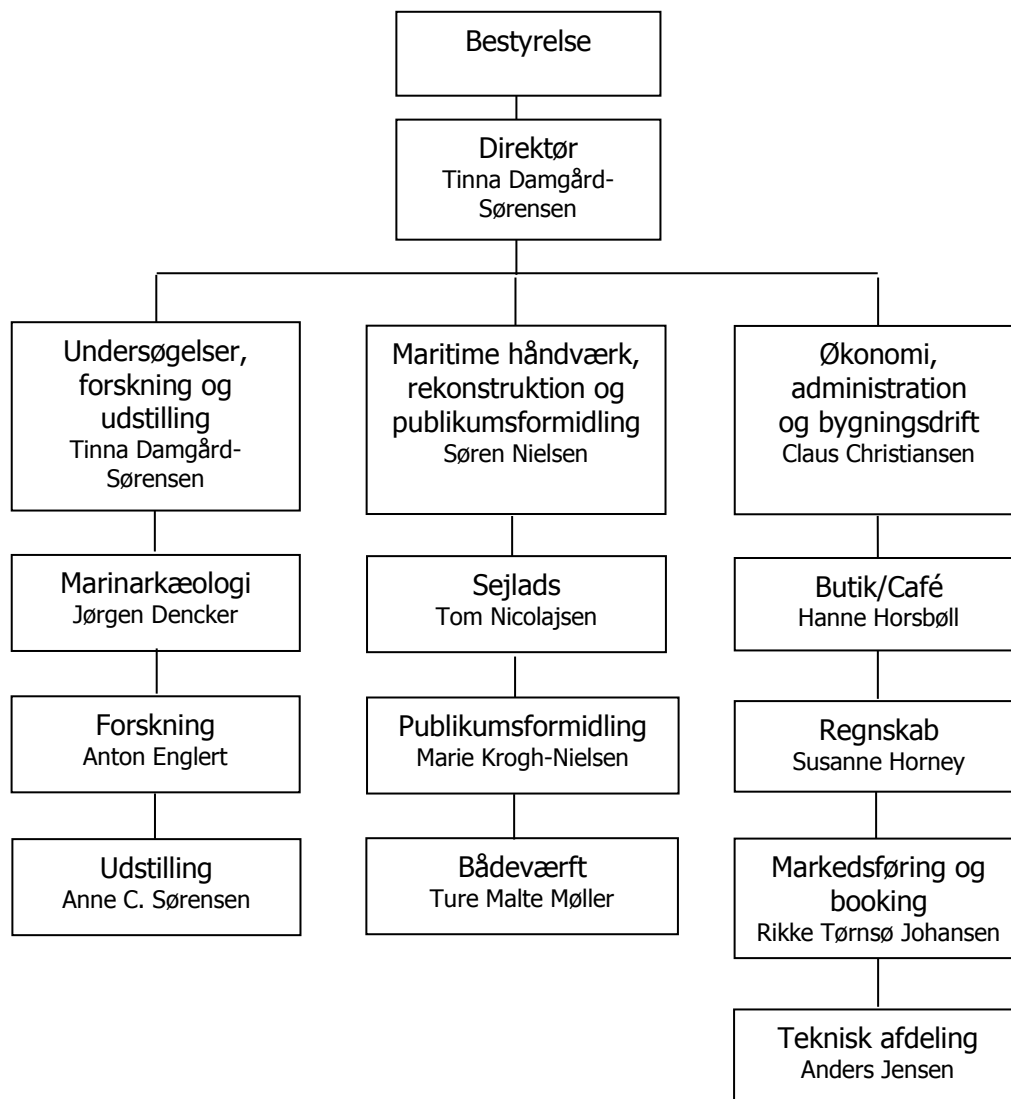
Bestyrelse

Direktør
Tinna Damgård-Sørensen

Undersøgelser, forskning og udstilling
Tinna Damgård-Sørensen

Marinarkæologi
Jørgen Dencker

Forskning
Anton Englert

Udstilling
Anne C. Sørensen

Maritime håndværk, rekonstruktion og publikumsformidling
Søren Nielsen

Sejlads
Tom Nicolajsen

Publikumsformidling
Marie Krogh-Nielsen

Bådeværft
Ture Malte Møller

Økonomi, administration og bygningsdrift
Claus Christiansen

Butik/Café
Hanne Horsbøll

Regnskab
Susanne Horney

Markedsføring og booking
Rikke Tørnsø Johansen

Teknisk afdeling
Anders Jensen